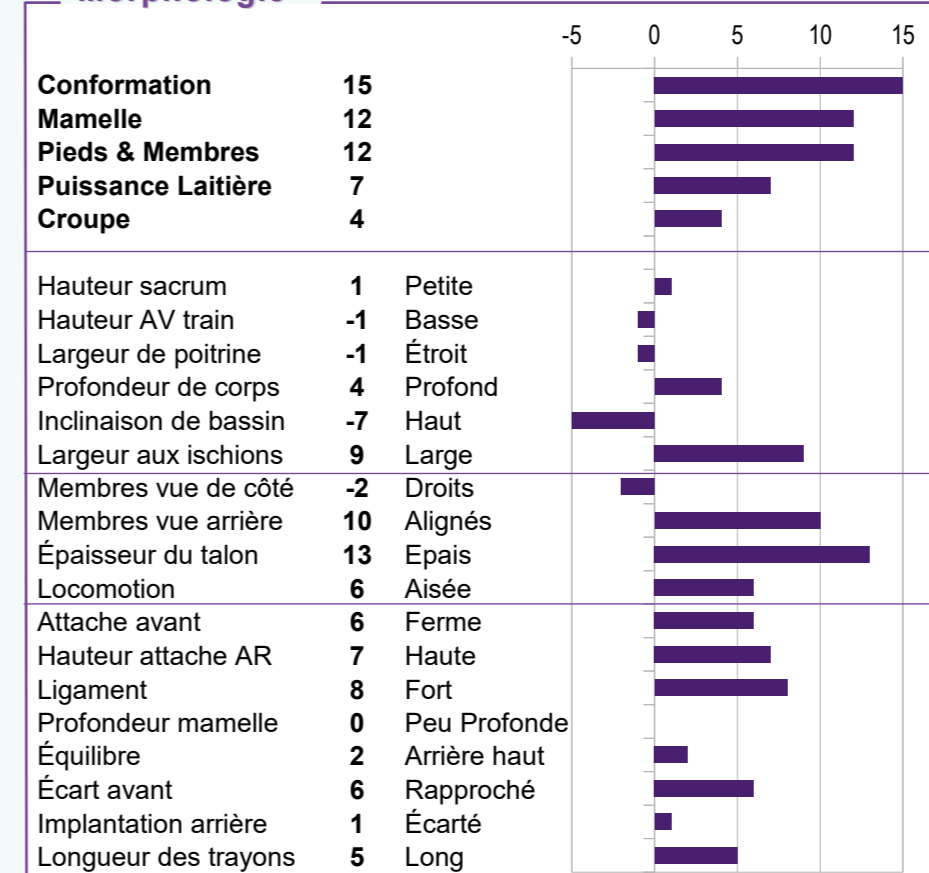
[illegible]

-5 0 5 10 15

| | | |
|---|---|---|
| **Conformation** | **15** | |
| **Mamelle** | **12** | |
| **Pieds & Membres** | **12** | |
| **Puissance Laitière** | **7** | |
| **Croupe** | **4** | |
| Hauteur sacrum | **1** | Petite |
| Hauteur AV train | **-1** | Basse |
| Largeur de poitrine | **-1** | Étroit |
| Profondeur de corps | **4** | Profond |
| Inclinaison de bassin | **-7** | Haut |
| Largeur aux ischions | **9** | Large |
| Membres vue de côté | **-2** | Droits |
| Membres vue arrière | **10** | Alignés |
| Épaisseur du talon | **13** | Epais |
| Locomotion | **6** | Aisée |
| Attache avant | **6** | Ferme |
| Hauteur attache AR | **7** | Haute |
| Ligament | **8** | Fort |
| Profondeur mamelle | **0** | Peu Profonde |
| Équilibre | **2** | Arrière haut |
| Écart avant | **6** | Rapproché |
| Implantation arrière | **1** | Écarté |
| Longueur des trayons | **5** | Long |